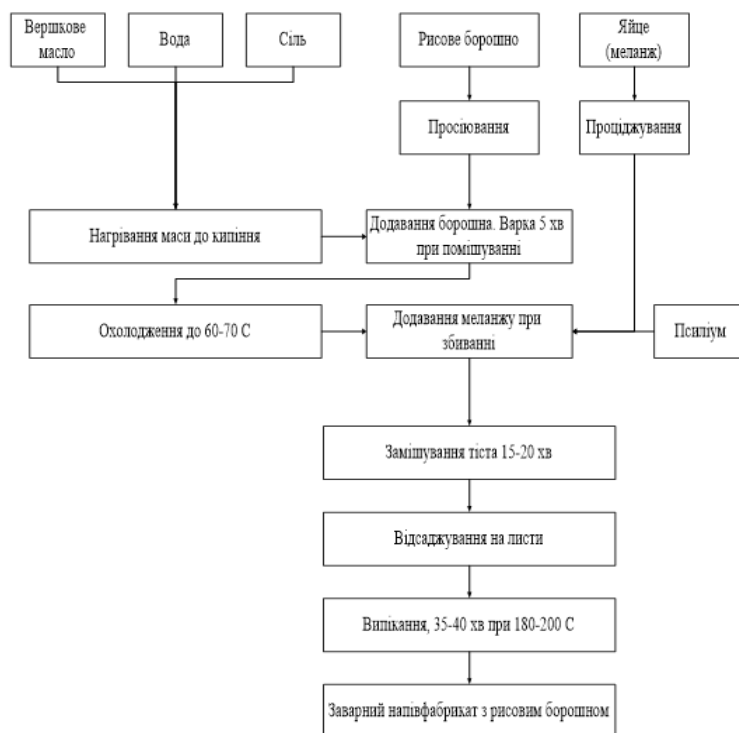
Вершкове масло

Вода

Сіль

Рисове борошно

Яйце (меланж)

Просіювання

Проціджування

Нагрівання маси до кипіння

Додавання борошна. Варка 5 хв при помішуванні

Охолодження до 60-70 С

Додавання меланжу при збиванні

Псиліум

Замішування тіста 15-20 хв

Відсаджування на листи

Випікання, 35-40 хв при 180-200 С

Заварний напівфабрикат з рисовим борошном